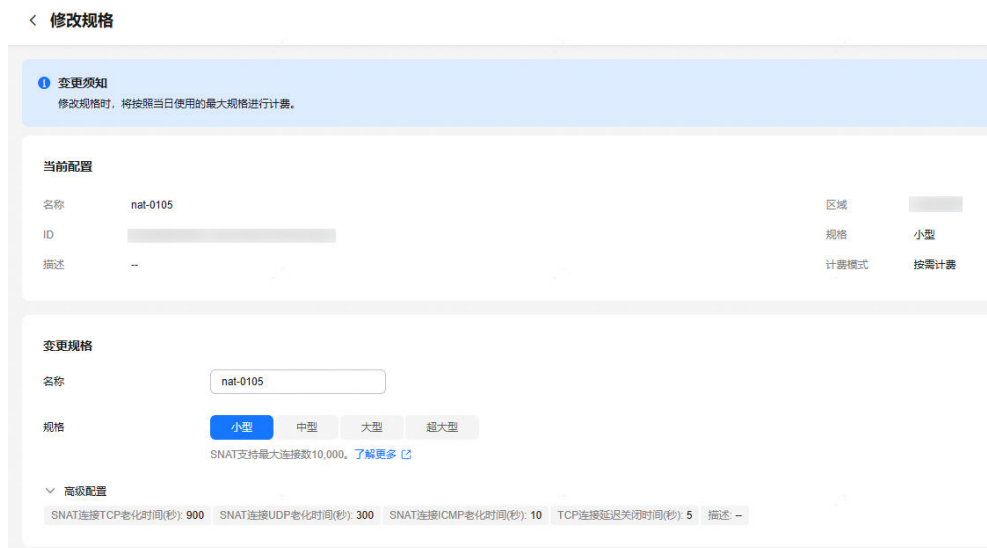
修改规格

变更须知
修改规格时，将按照当日使用的最大规格进行计费。

当前配置

名称 nat-0105
ID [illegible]
描述 --

区域 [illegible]
规格 小型
计费模式 按需计费

变更规格

名称 nat-0105

规格 小型 中型 大型 超大型

SNAT支持最大连接数10,000。了解更多

高级配置

SNAT连接TCP老化时间(秒): 900 SNAT连接UDP老化时间(秒): 300 SNAT连接ICMP老化时间(秒): 10 TCP连接延迟关闭时间(秒): 5 描述: --